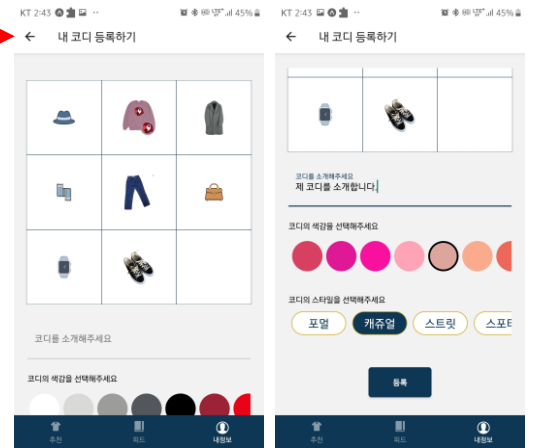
KT 2:43 45%
← 내 코디 등록하기

코디를 소개해주세요

코디의 색감을 선택해주세요

추천 피드 내정보

KT 2:43 45%
← 내 코디 등록하기

코디를 소개해주세요
제 코디를 소개합니다.

코디의 색감을 선택해주세요

코디의 스타일을 선택해주세요
포멀 캐쥬얼 스트릿 스포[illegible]

등록

추천 피드 내정보